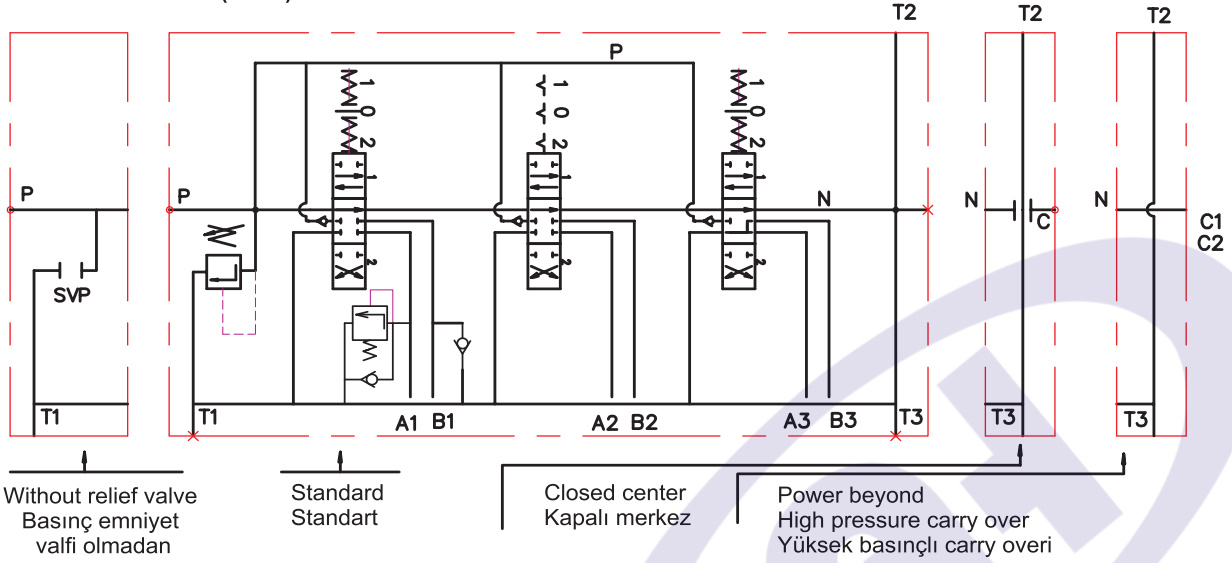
T2
T2
T2
P
1
0
2
1
0
2
1
0
2
P
P
N
N
N
C
C1
C2
SVP
T1
T1
A1
B1
A2
B2
A3
B3
T3
T3
T3

Without relief valve
Basınç emniyet
valfi olmadan

Standard
Standart

Closed center
Kapalı merkez

Power beyond
High pressure carry over
Yüksek basınçlı carry overi